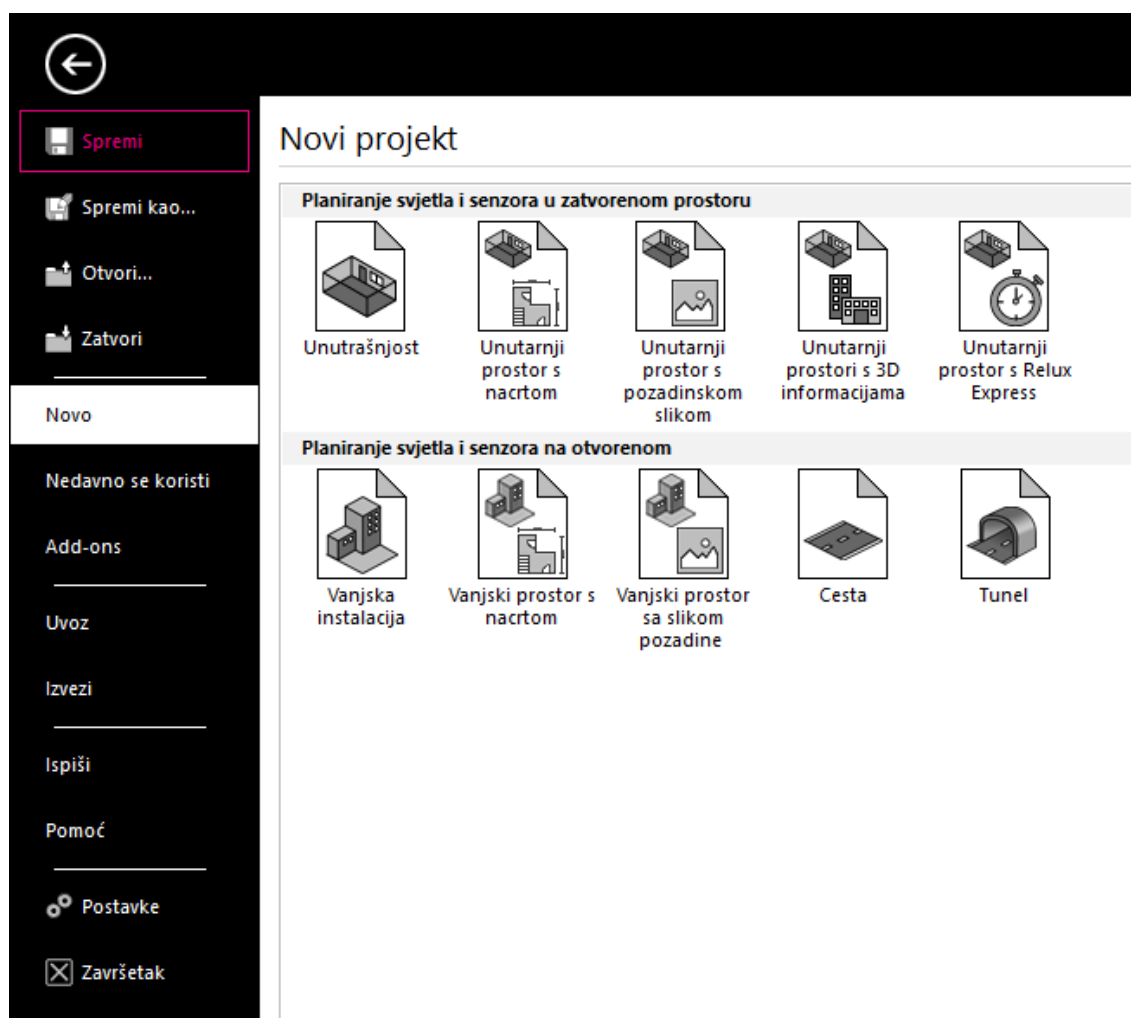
Spremi

Spremi kao...

Otvori...

Zatvori

Novo

Nedavno se koristi

Add-ons

Uvoz

Izvezi

Ispiši

Pomoć

Postavke

Završetak

Novi projekt

Planiranje svjetla i senzora u zatvorenom prostoru

Unutrašnjost

Unutarnji prostor s nacrtom

Unutarnji prostor s pozadinskom slikom

Unutarnji prostori s 3D informacijama

Unutarnji prostor s Relux Express

Planiranje svjetla i senzora na otvorenom

Vanjska instalacija

Vanjski prostor s nacrtom

Vanjski prostor sa slikom pozadine

Cesta

Tunel